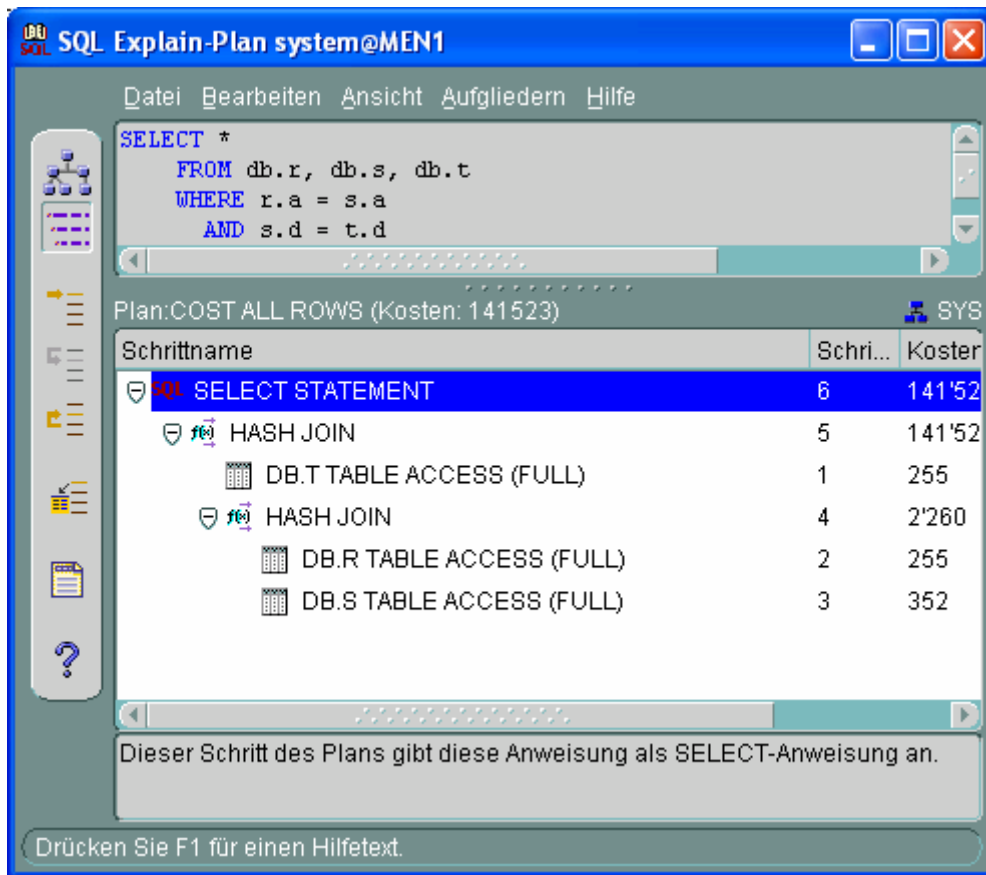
SQL Explain-Plan system@MEN1

Datei Bearbeiten Ansicht Aufgliedern Hilfe

SELECT *
FROM db.r, db.s, db.t
WHERE r.a = s.a
AND s.d = t.d

Plan:COST ALL ROWS (Kosten: 141523)
SYS

| Schrittname | Schri... | Koster |
|---|---|---|
| SELECT STATEMENT | 6 | 141'52 |
| HASH JOIN | 5 | 141'52 |
| DB.T TABLE ACCESS (FULL) | 1 | 255 |
| HASH JOIN | 4 | 2'260 |
| DB.R TABLE ACCESS (FULL) | 2 | 255 |
| DB.S TABLE ACCESS (FULL) | 3 | 352 |

Dieser Schritt des Plans gibt diese Anweisung als SELECT-Anweisung an.

Drücken Sie F1 für einen Hilfetext.